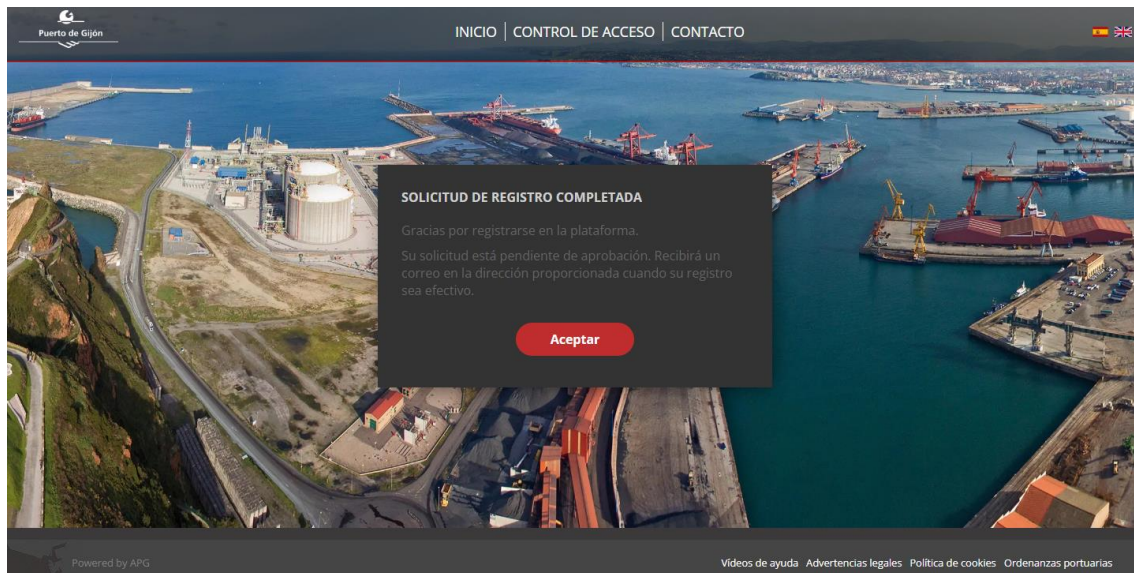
Puerto de Gijón

INICIO | CONTROL DE ACCESO | CONTACTO

SOLICITUD DE REGISTRO COMPLETADA

Gracias por registrarse en la plataforma.

Su solicitud está pendiente de aprobación. Recibirá un correo en la dirección proporcionada cuando su registro sea efectivo.

Aceptar

Powered by APG

Vídeos de ayuda Advertencias legales Política de cookies Ordenanzas portuarias